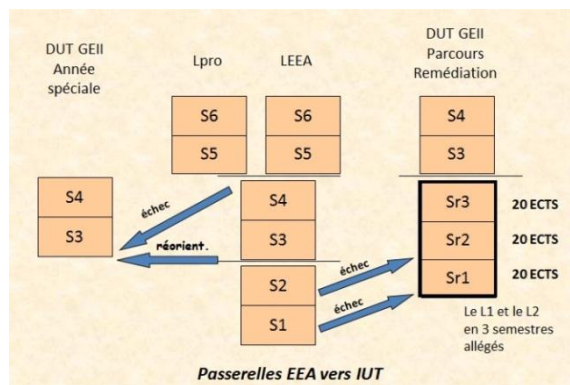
DUT GEII
Année spéciale

Lpro

LEEA

DUT GEII
Parcours
Remédiation

S6
S5

S6
S5

S4
S3

S4
S3

échec

réorient.

S4
S3

S2
S1

échec

échec

Sr3 20 ECTS
Sr2 20 ECTS
Sr1 20 ECTS

Le L1 et le L2 en 3 semestres allégés

Passerelles EEA vers IUT